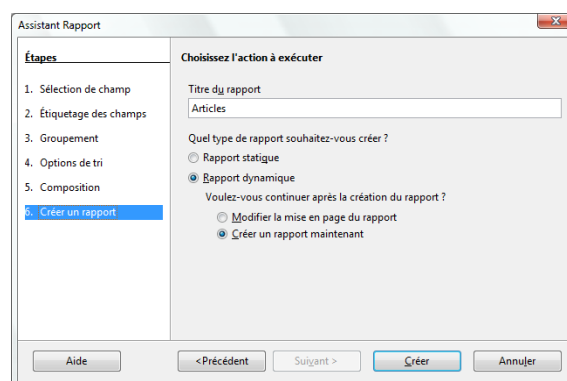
Assistant Rapport

Étapes

1. Sélection de champ
2. Étiquetage des champs
3. Groupement
4. Options de tri
5. Composition
6. Créer un rapport

Choisissez l'action à exécuter

Titre du rapport

Articles

Quel type de rapport souhaitez-vous créer ?

Rapport statique

Rapport dynamique

Voulez-vous continuer après la création du rapport ?

Modifier la mise en page du rapport

Créer un rapport maintenant

Aide

<Précédent

Suivant >

Créer

Annuler